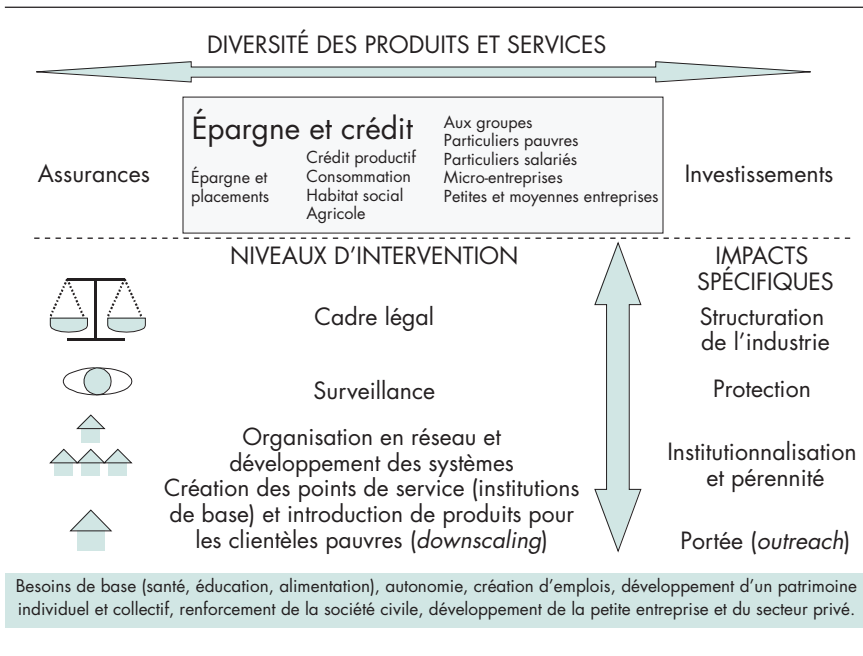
DIVERSITÉ DES PRODUITS ET SERVICES

Assurances

Épargne et crédit

Épargne et placements

Crédit productif
Consommation
Habitat social
Agricole

Aux groupes
Particuliers pauvres
Particuliers salariés
Micro-entreprises
Petites et moyennes entreprises

Investissements

NIVEAUX D'INTERVENTION

IMPACTS SPÉCIFIQUES

Cadre légal

Structuration de l'industrie

Surveillance

Protection

Organisation en réseau et développement des systèmes

Institutionnalisation et pérennité

Création des points de service (institutions de base) et introduction de produits pour les clientèles pauvres (*downscaling*)

Portée (*outreach*)

Besoins de base (santé, éducation, alimentation), autonomie, création d'emplois, développement d'un patrimoine individuel et collectif, renforcement de la société civile, développement de la petite entreprise et du secteur privé.